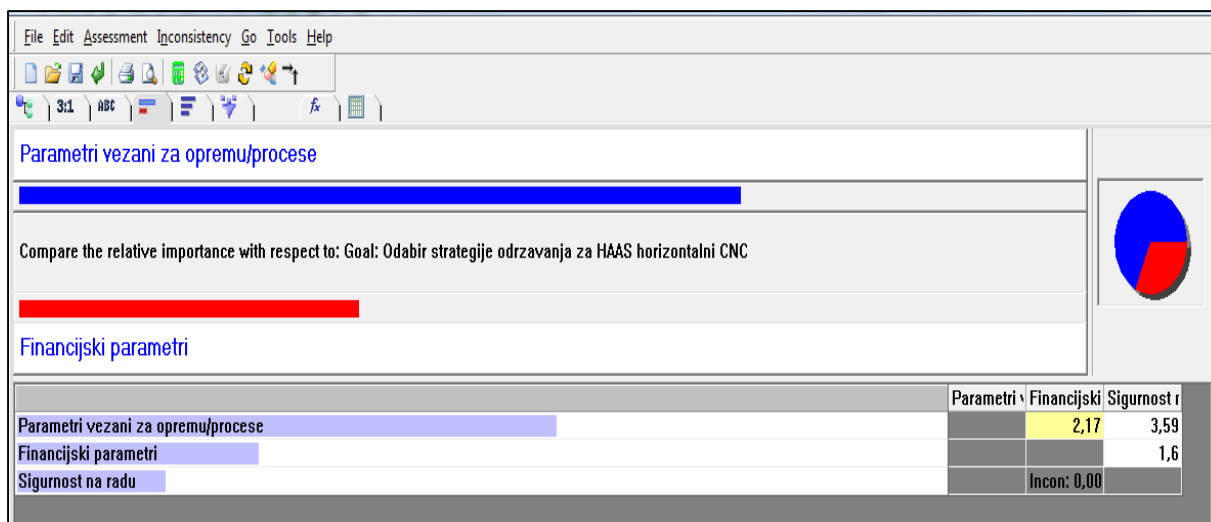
File Edit Assessment Inconsistency Go Tools Help

3:1 ABC

Parametri vezani za opremu/procese

Compare the relative importance with respect to: Goal: Odabir strategije odrzavanja za HAAS horizontalni CNC

Financijski parametri

| | Parametri v | Financijski | Sigurnost r |
|---|---|---|---|
| Parametri vezani za opremu/procese | | 2,17 | 3,59 |
| Financijski parametri | | | 1,6 |
| Sigurnost na radu | | Incon: 0,00 | |